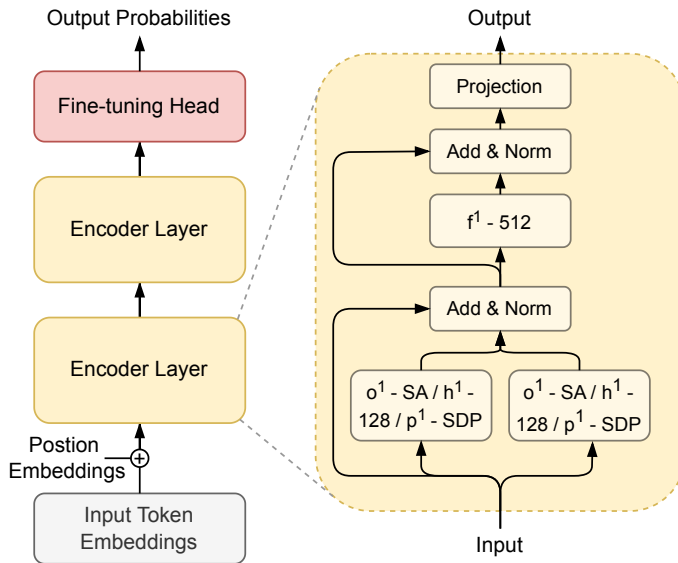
Output Probabilities

Fine-tuning Head

Encoder Layer

Encoder Layer

Postion Embeddings

Input Token Embeddings

Output

Projection

Add & Norm

$f^1$ - 512

Add & Norm

$o^1$ - SA / $h^1$ - 128 / $p^1$ - SDP

$o^1$ - SA / $h^1$ - 128 / $p^1$ - SDP

Input